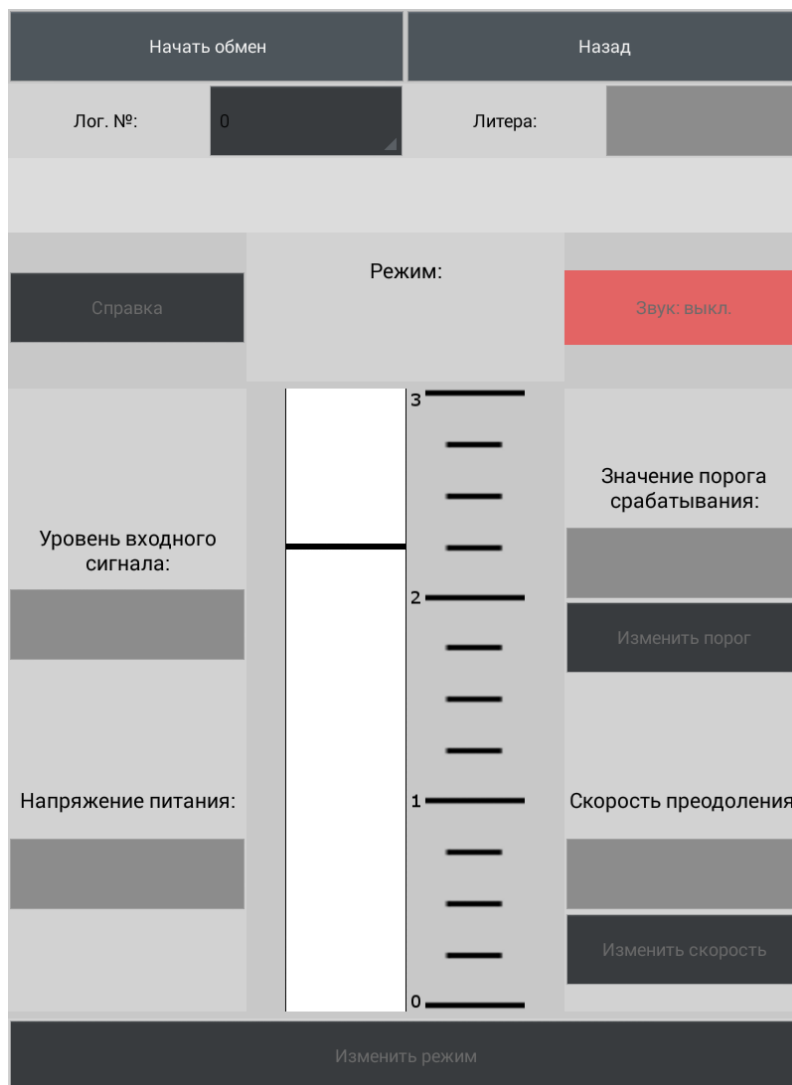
Начать обмен

Назад

Лог. №:

0

Литера:

Справка

Режим:

Звук: выкл.

3

2

1

0

Уровень входного сигнала:

Значение порога срабатывания:

Изменить порог

Напряжение питания:

Скорость преодоления

Изменить скорость

Изменить режим